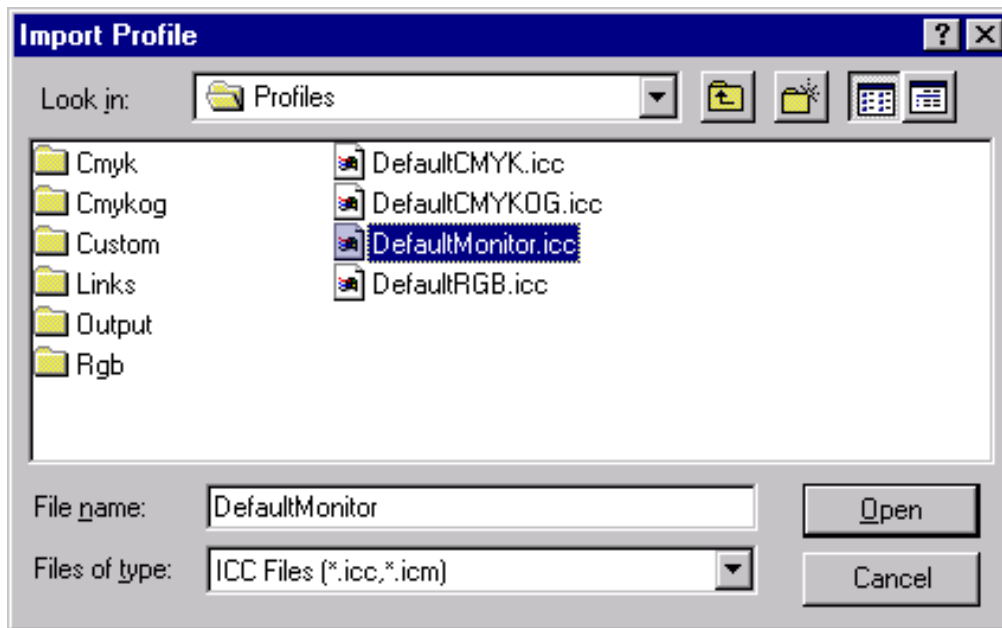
Import Profile

?

Look in: Profiles

Cmyk
Cmykog
Custom
Links
Output
Rgb

DefaultCMYK.icc
DefaultCMYKOG.icc
DefaultMonitor.icc
DefaultRGB.icc

File name: DefaultMonitor

Files of type: ICC Files (*.icc,*.icm)

Open

Cancel